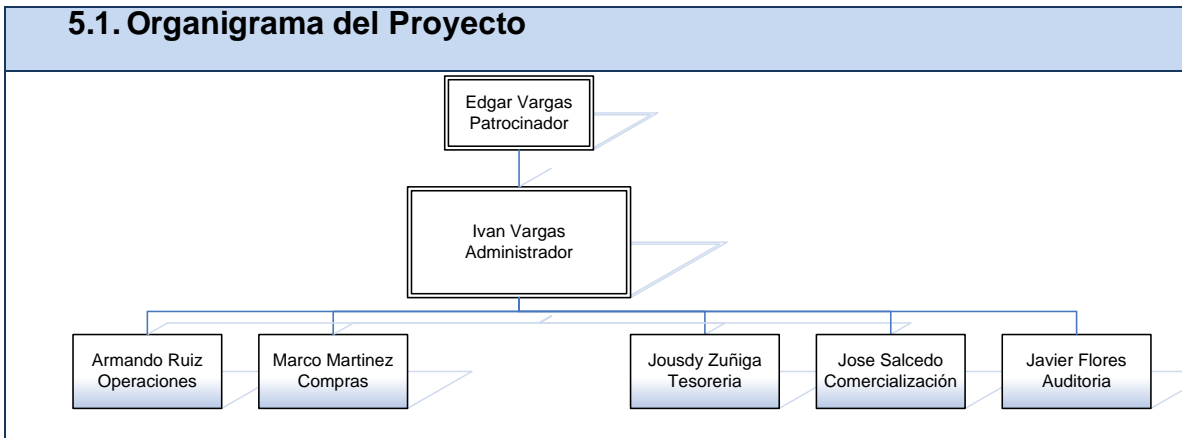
5.1. Organigrama del Proyecto

Edgar Vargas
Patrocinador

Ivan Vargas
Administrador

Armando Ruiz
Operaciones

Marco Martinez
Compras

Jousdy Zuñiga
Tesoreria

Jose Salcedo
Comercialización

Javier Flores
Auditoria